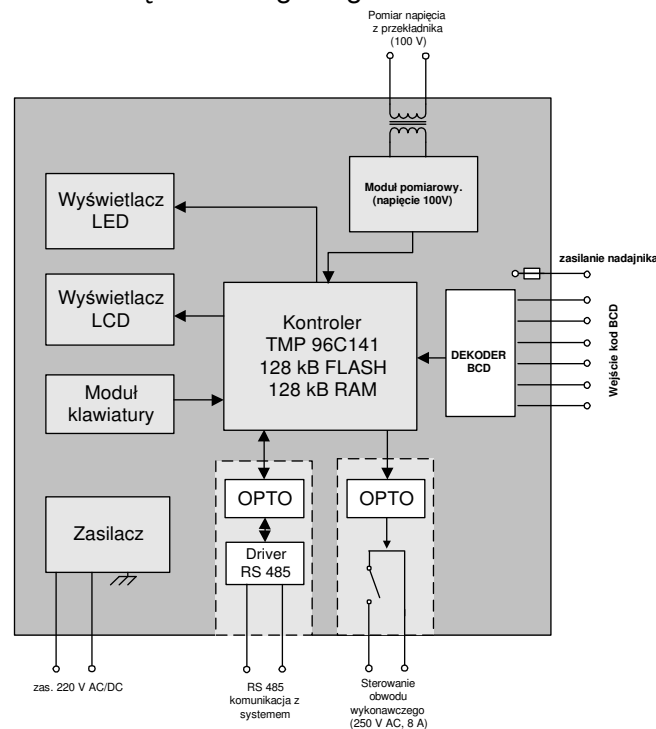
Pomiar napięcia z przekładnika (100 V)

Moduł pomiarowy. (napięcie 100V)

Wyświetlacz LED

Wyświetlacz LCD

Moduł klawiatury

Kontroler TMP 96C141 128 kB FLASH 128 kB RAM

zasilanie nadajnika

DEKODER BCD

Wejście kod BCD

OPTO

Driver RS 485

OPTO

Zasilacz

zas. 220 V AC/DC

RS 485 komunikacja z systemem

Sterowanie obwodu wykonawczego (250 V AC, 8 A)